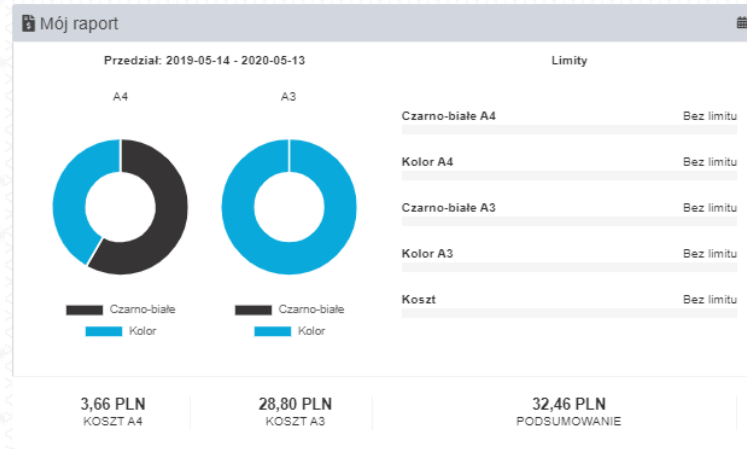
Mój raport

Przedział: 2019-05-14 - 2020-05-13

A4

A3

Czarno-białe
Kolor

Czarno-białe
Kolor

Limity

Czarno-białe A4 Bez limitu

Kolor A4 Bez limitu

Czarno-białe A3 Bez limitu

Kolor A3 Bez limitu

Koszt Bez limitu

3,66 PLN
KOSZT A4

28,80 PLN
KOSZT A3

32,46 PLN
PODSUMOWANIE